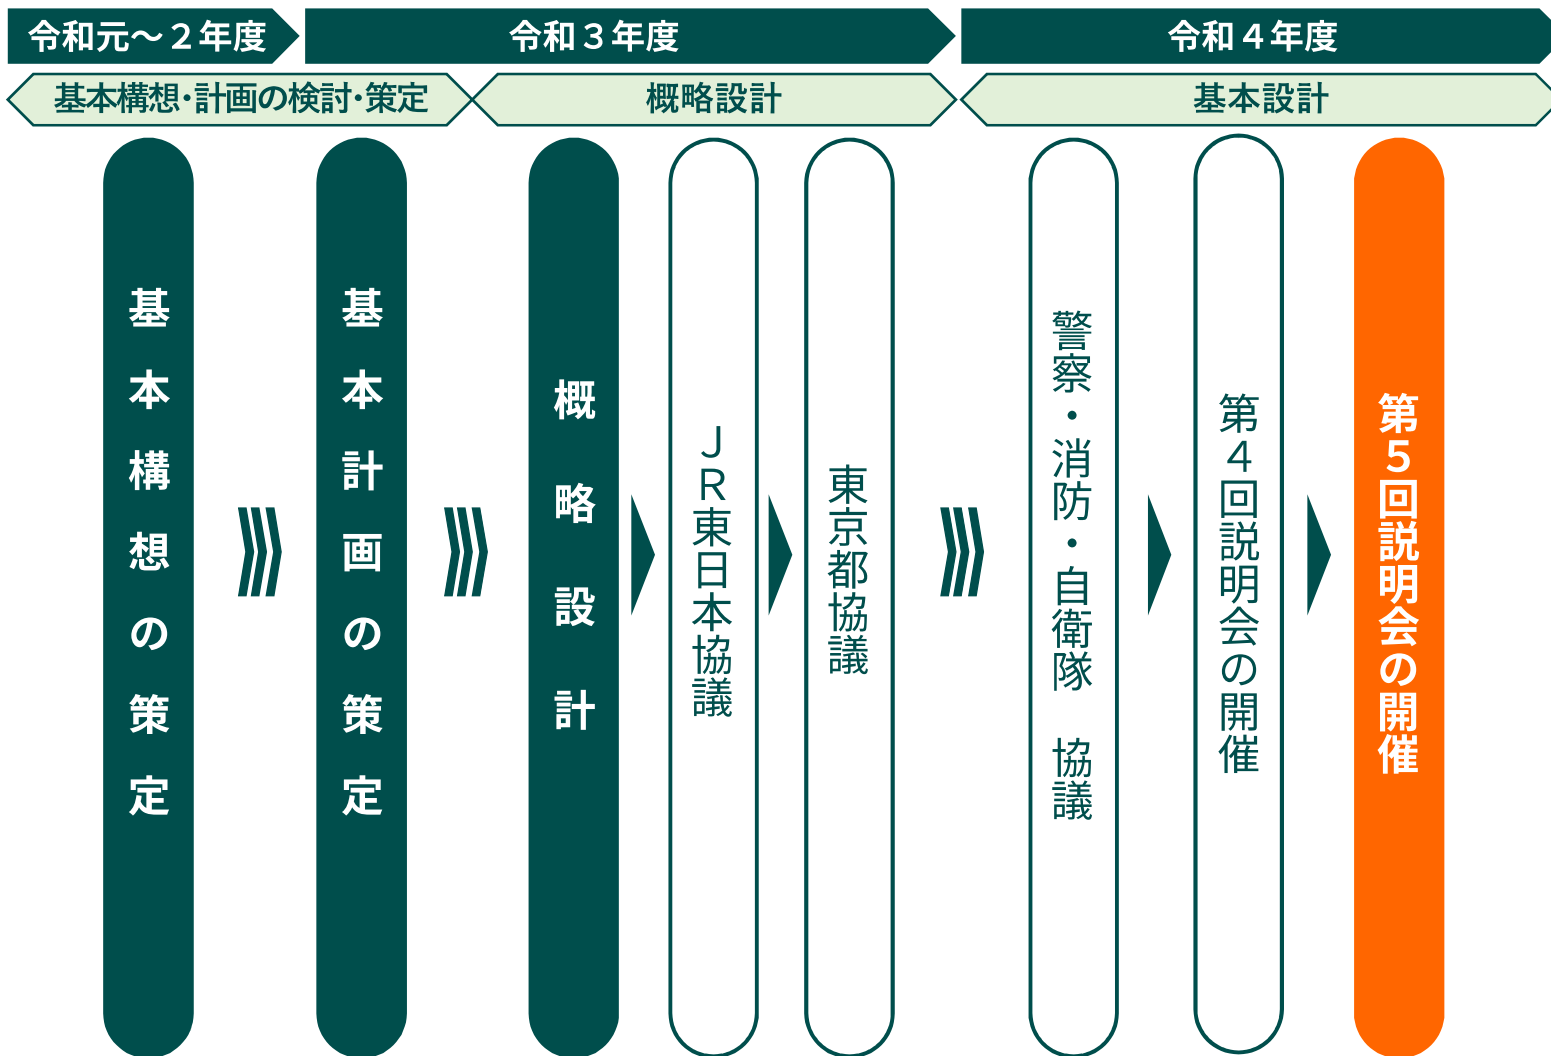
令和元～２年度

令和３年度

令和４年度

基本構想・計画の検討・策定

概略設計

基本設計

基本構想の策定

基本計画の策定

概略設計

ＪＲ東日本協議

東京都協議

警察・消防・自衛隊　協議

第４回説明会の開催

第５回説明会の開催